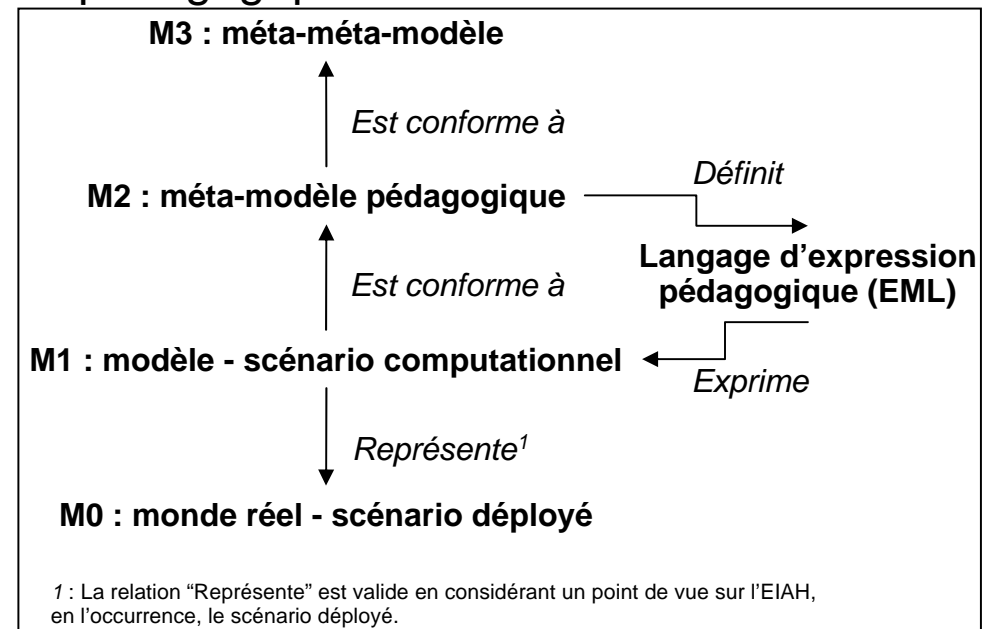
M3 : méta-méta-modèle

Est conforme à

M2 : méta-modèle pédagogique

Définit

Langage d'expression pédagogique (EML)

Est conforme à

M1 : modèle - scénario computationnel

Exprime

Représente$^1$

M0 : monde réel - scénario déployé

1 : La relation "Représente" est valide en considérant un point de vue sur l'EIAH, en l'occurrence, le scénario déployé.